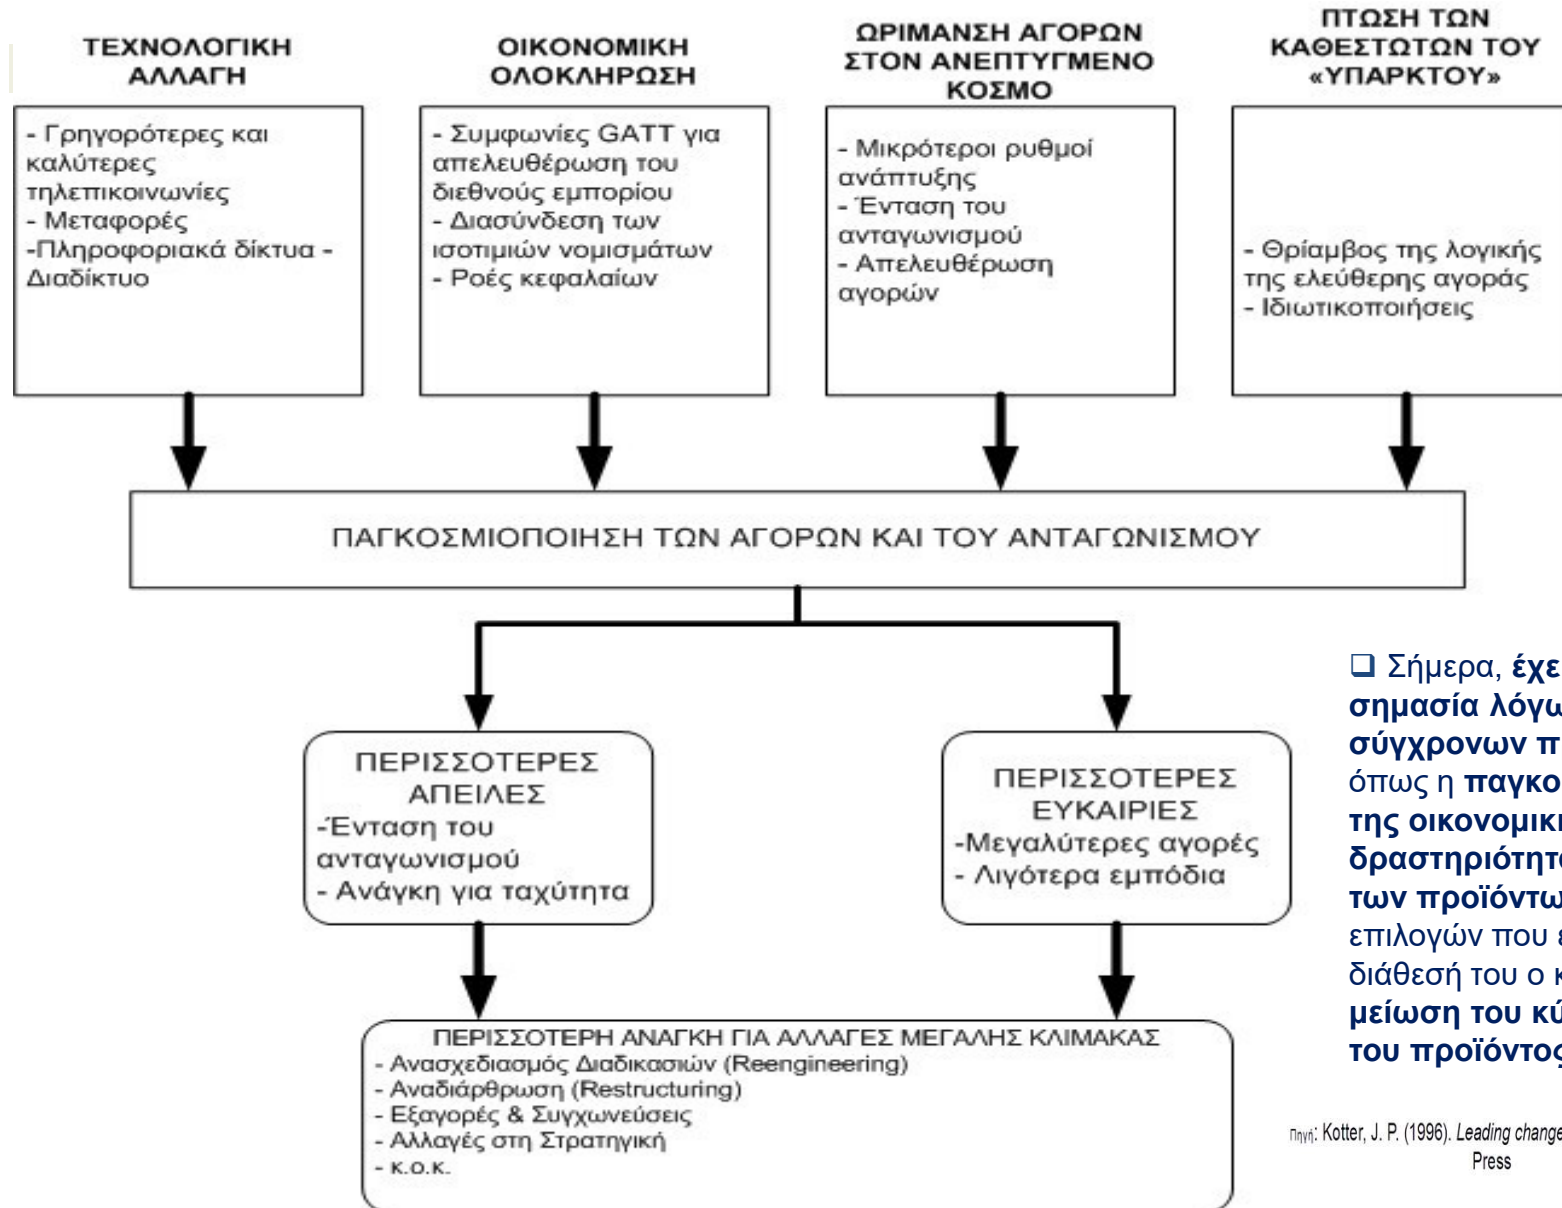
ΤΕΧΝΟΛΟΓΙΚΗ ΑΛΛΑΓΗ

- Γρηγορότερες και καλύτερες τηλεπικοινωνίες
- Μεταφορές
-Πληροφοριακά δίκτυα - Διαδίκτυο

ΟΙΚΟΝΟΜΙΚΗ ΟΛΟΚΛΗΡΩΣΗ

- Συμφωνίες GATT για απελευθέρωση του διεθνούς εμπορίου
- Διασύνδεση των ισοτιμιών νομισμάτων
- Ροές κεφαλαίων

ΩΡΙΜΑΝΣΗ ΑΓΟΡΩΝ ΣΤΟΝ ΑΝΕΠΤΥΓΜΕΝΟ ΚΟΣΜΟ

- Μικρότεροι ρυθμοί ανάπτυξης
- Ένταση του ανταγωνισμού
- Απελευθέρωση αγορών

ΠΤΩΣΗ ΤΩΝ ΚΑΘΕΣΤΩΤΩΝ ΤΟΥ «ΥΠΑΡΚΤΟΥ»

- Θρίαμβος της λογικής της ελεύθερης αγοράς
- Ιδιωτικοποιήσεις

ΠΑΓΚΟΣΜΙΟΠΟΙΗΣΗ ΤΩΝ ΑΓΟΡΩΝ ΚΑΙ ΤΟΥ ΑΝΤΑΓΩΝΙΣΜΟΥ

ΠΕΡΙΣΣΟΤΕΡΕΣ ΑΠΕΙΛΕΣ
-Ένταση του ανταγωνισμού
- Ανάγκη για ταχύτητα

ΠΕΡΙΣΣΟΤΕΡΕΣ ΕΥΚΑΙΡΙΕΣ
-Μεγαλύτερες αγορές
- Λιγότερα εμπόδια

ΠΕΡΙΣΣΟΤΕΡΗ ΑΝΑΓΚΗ ΓΙΑ ΑΛΛΑΓΕΣ ΜΕΓΑΛΗΣ ΚΛΙΜΑΚΑΣ
- Ανασχεδιασμός Διαδικασιών (Reengineering)
- Αναδιάρθρωση (Restructuring)
- Εξαγορές & Συγχωνεύσεις
- Αλλαγές στη Στρατηγική
- κ.ο.κ.

❑ Σήμερα, έχε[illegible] σημασία λόγω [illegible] σύγχρονων π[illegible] όπως η παγκο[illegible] της οικονομικ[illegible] δραστηριότητ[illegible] των προϊόντω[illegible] επιλογών που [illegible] διάθεσή του ο κ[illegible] μείωση του κύ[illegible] του προϊόντος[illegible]

Πηγή: Kotter, J. P. (1996). Leading change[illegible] Press